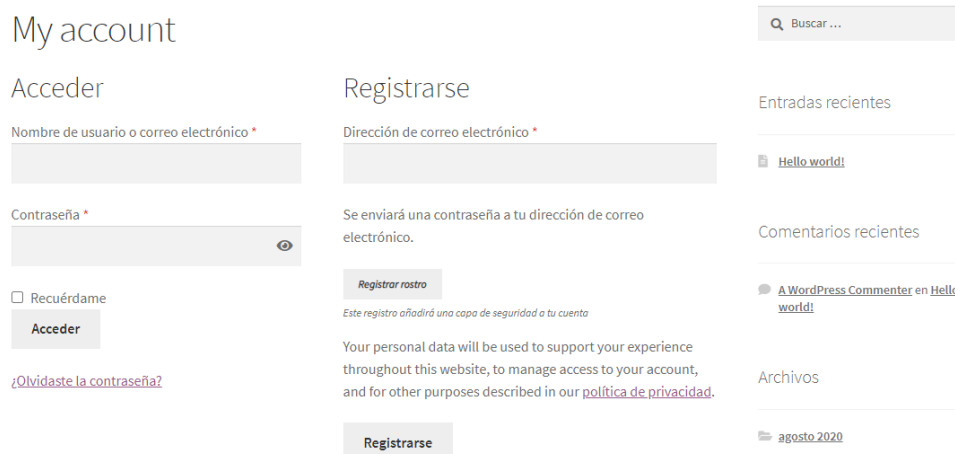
My account

Acceder

Nombre de usuario o correo electrónico *

Contraseña *

Recuérdame

Acceder

¿Olvidaste la contraseña?

Registrarse

Dirección de correo electrónico *

Se enviará una contraseña a tu dirección de correo electrónico.

Registrar rostro

Este registro añadirá una capa de seguridad a tu cuenta

Your personal data will be used to support your experience throughout this website, to manage access to your account, and for other purposes described in our política de privacidad.

Registrarse

Buscar …

Entradas recientes

Hello world!

Comentarios recientes

A WordPress Commenter en Hello world!

Archivos

agosto 2020